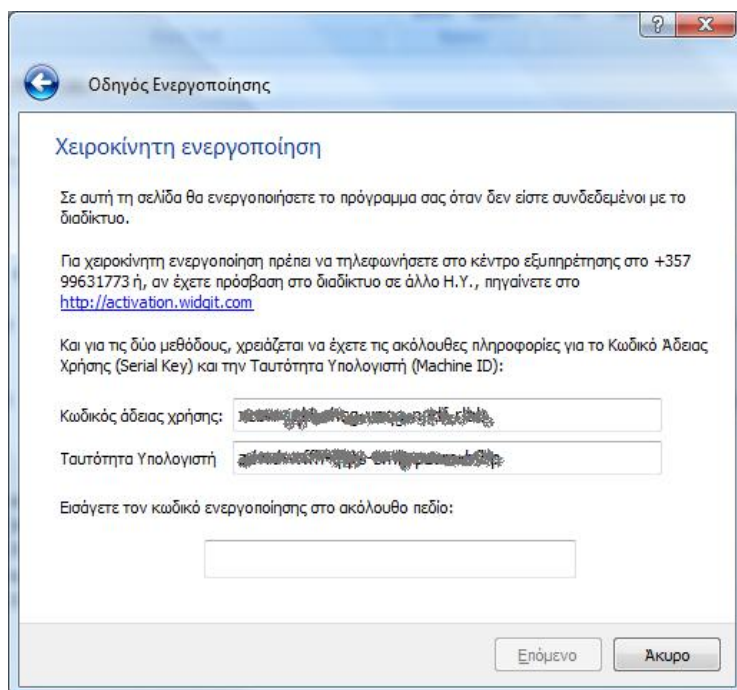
Οδηγός Ενεργοποίησης

Χειροκίνητη ενεργοποίηση

Σε αυτή τη σελίδα θα ενεργοποιήσετε το πρόγραμμα σας όταν δεν είστε συνδεδεμένοι με το διαδίκτυο.

Για χειροκίνητη ενεργοποίηση πρέπει να τηλεφωνήσετε στο κέντρο εξυπηρέτησης στο +357 99631773 ή, αν έχετε πρόσβαση στο διαδίκτυο σε άλλο Η.Υ., πηγαίνετε στο http://activation.widgit.com

Και για τις δύο μεθόδους, χρειάζεται να έχετε τις ακόλουθες πληροφορίες για το Κωδικό Άδειας Χρήσης (Serial Key) και την Ταυτότητα Υπολογιστή (Machine ID):

Κωδικός άδειας χρήσης: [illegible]

Ταυτότητα Υπολογιστή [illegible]

Εισάγετε τον κωδικό ενεργοποίησης στο ακόλουθο πεδίο:

Επόμενο Άκυρο